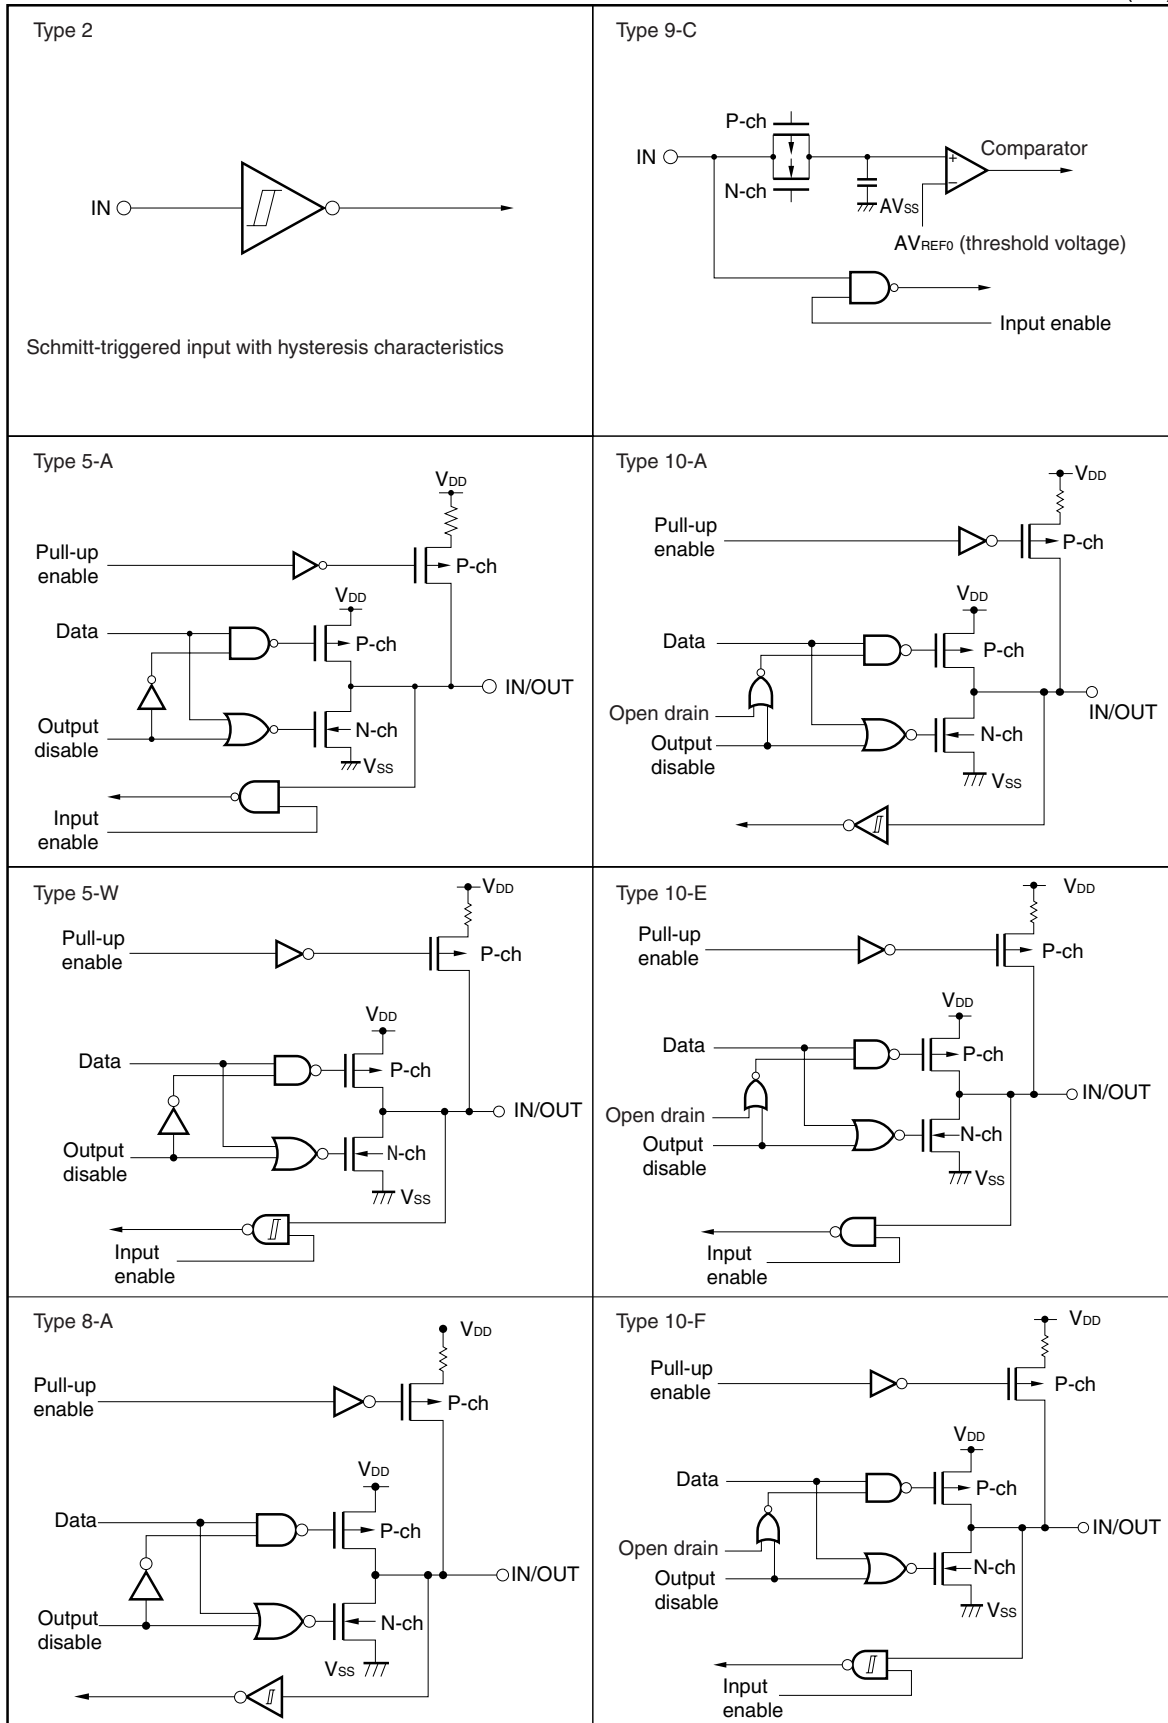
| Type 2 | Type 9-C |
|---|---|
| IN<br>Schmitt-triggered input with hysteresis characteristics | P-ch<br>IN<br>N-ch<br>$AV_{SS}$<br>Comparator<br>+<br>–<br>$AV_{REF0}$ (threshold voltage)<br>Input enable |
| Type 5-A<br>$V_{DD}$<br>Pull-up enable<br>P-ch<br>$V_{DD}$<br>Data<br>P-ch<br>IN/OUT<br>Output disable<br>N-ch<br>$V_{SS}$<br>Input enable | Type 10-A<br>$V_{DD}$<br>Pull-up enable<br>P-ch<br>$V_{DD}$<br>Data<br>P-ch<br>Open drain<br>IN/OUT<br>Output disable<br>N-ch<br>$V_{SS}$ |
| Type 5-W<br>$V_{DD}$<br>Pull-up enable<br>P-ch<br>$V_{DD}$<br>Data<br>P-ch<br>IN/OUT<br>Output disable<br>N-ch<br>$V_{SS}$<br>Input enable | Type 10-E<br>$V_{DD}$<br>Pull-up enable<br>P-ch<br>$V_{DD}$<br>Data<br>P-ch<br>IN/OUT<br>Open drain<br>Output disable<br>N-ch<br>$V_{SS}$<br>Input enable |
| Type 8-A<br>$V_{DD}$<br>Pull-up enable<br>P-ch<br>$V_{DD}$<br>Data<br>P-ch<br>IN/OUT<br>Output disable<br>N-ch<br>$V_{SS}$ | Type 10-F<br>$V_{DD}$<br>Pull-up enable<br>P-ch<br>$V_{DD}$<br>Data<br>P-ch<br>IN/OUT<br>Open drain<br>Output disable<br>N-ch<br>$V_{SS}$<br>Input enable |